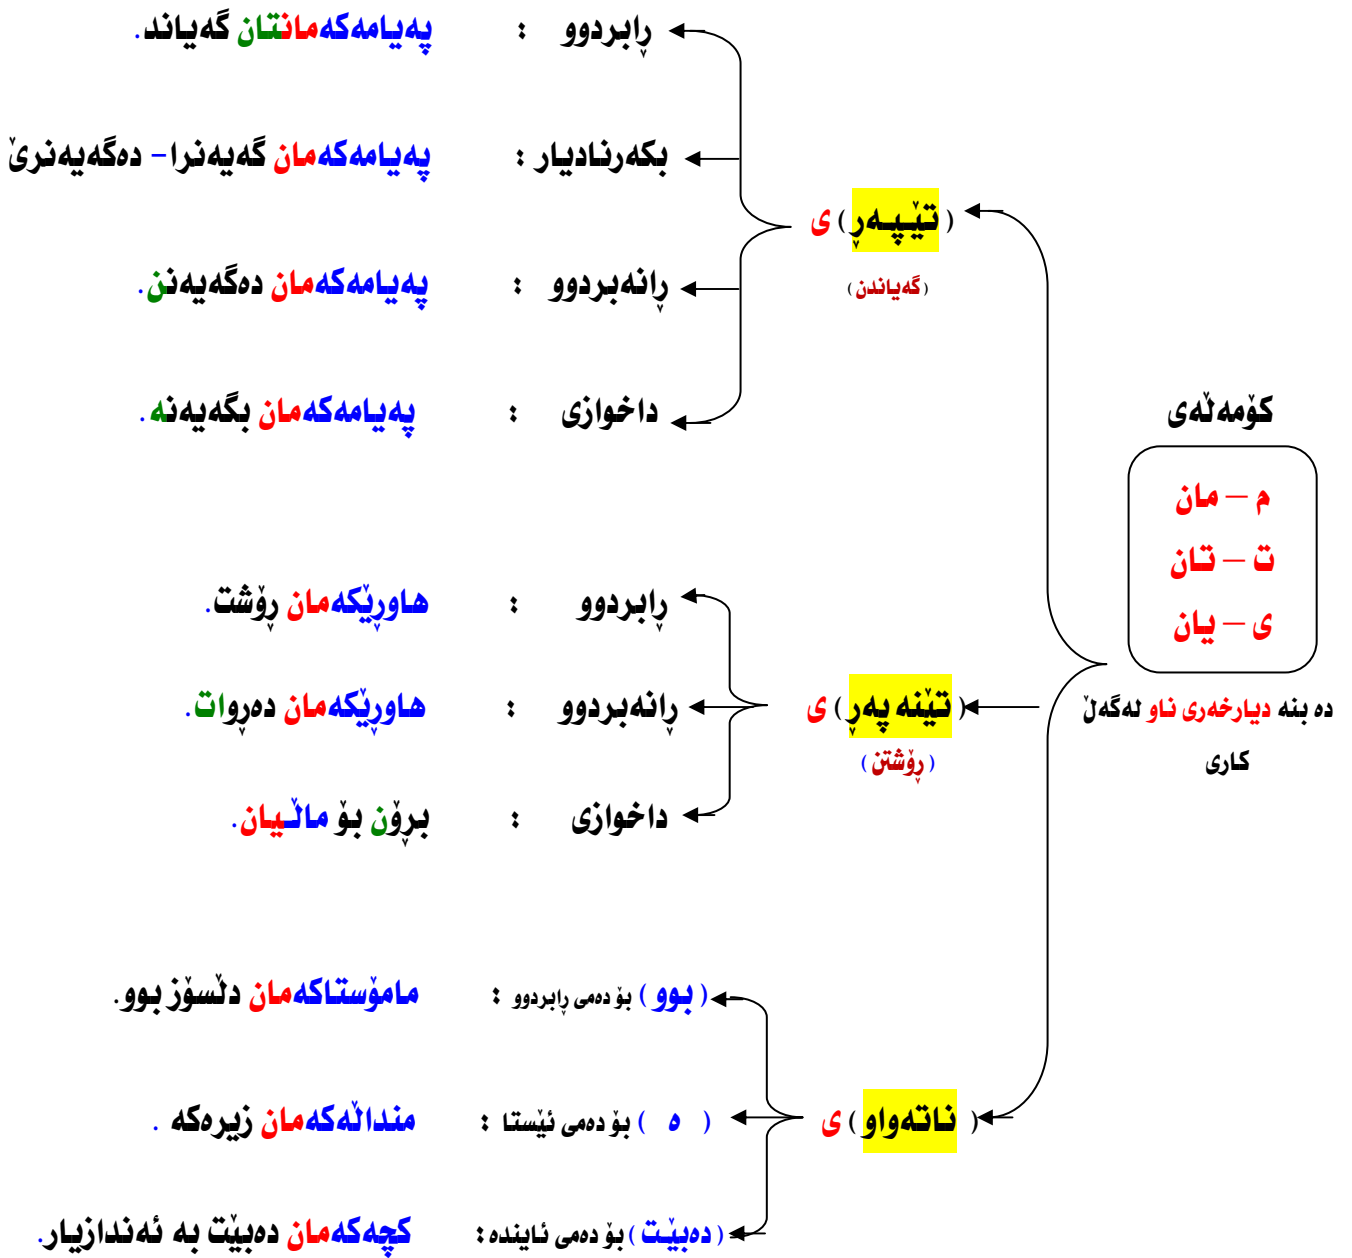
کۆمەڵەی

م – مان
ت – تان
ی – یان

دە بنە دیارخەری ناو لەگەڵ کاری

( تێپەڕ ) ی
( گەیاندن )

ڕابردوو : پەیامەکەمانتان گەیاند.
بکەرنادیار : پەیامەکەمان گەیەنرا – دەگەیەنرێ
ڕانەبردوو : پەیامەکەمان دەگەیەنن.
داخوازی : پەیامەکەمان بگەیەنە.

( تێنە پەڕ ) ی
( ڕۆشتن )

ڕابردوو : هاورێکەمان ڕۆشت.
ڕانەبردوو : هاورێکەمان دەڕوات.
داخوازی : بڕۆن بۆ ماڵـیان.

( ناتەواو ) ی

( بوو ) بۆ دەمی ڕابردوو : مامۆستاکەمان دڵسۆز بوو.
( ە ) بۆ دەمی ئێستا : منداڵەکەمان زیرەکە .
( دەبێت ) بۆ دەمی ئایندە : کچەکەمان دەبێت بە ئەندازیار.